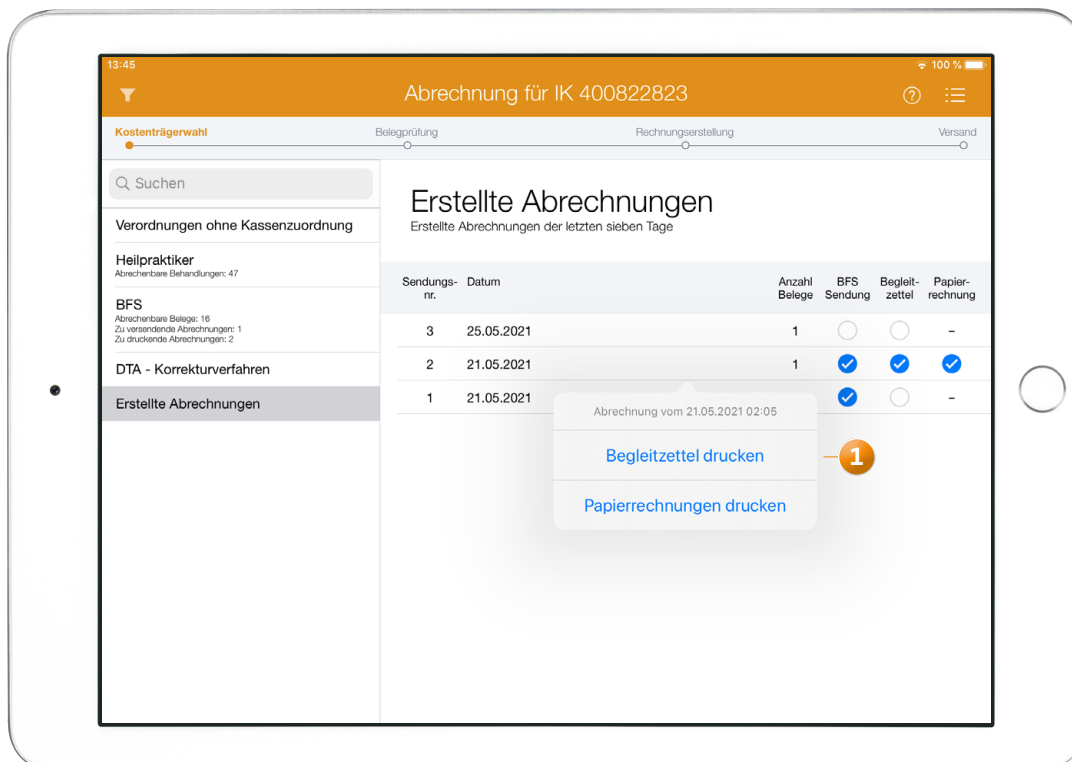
13:45

100 %

Abrechnung für IK 400822823

Kostenträgerwahl
Belegprüfung
Rechnungserstellung
Versand

Suchen

Verordnungen ohne Kassenzuordnung

Heilpraktiker
Abrechenbare Behandlungen: 47

BFS
Abrechenbare Belege: 16
Zu versendende Abrechnungen: 1
Zu druckende Abrechnungen: 2

DTA - Korrekturverfahren

Erstellte Abrechnungen

Erstellte Abrechnungen
Erstellte Abrechnungen der letzten sieben Tage

| Sendungs-nr. | Datum | Anzahl Belege | BFS Sendung | Begleit-zettel | Papier-rechnung |
|---|---|---|---|---|---|
| 3 | 25.05.2021 | 1 | | | – |
| 2 | 21.05.2021 | 1 | | | |
| 1 | 21.05.2021 | | | | – |

Abrechnung vom 21.05.2021 02:05

Begleitzettel drucken

1

Papierrechnungen drucken